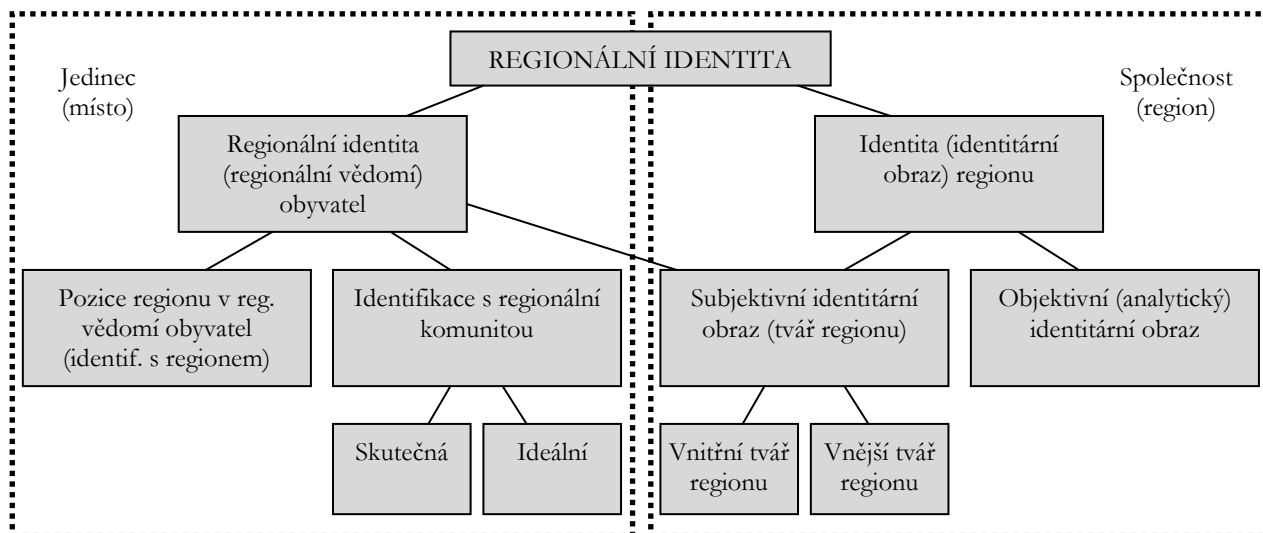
REGIONÁLNÍ IDENTITA

Jedinec (místo)

Společnost (region)

Regionální identita (regionální vědomí) obyvatel

Identita (identitární obraz) regionu

Pozice regionu v reg. vědomí obyvatel (identif. s regionem)

Identifikace s regionální komunitou

Subjektivní identitární obraz (tvář regionu)

Objektivní (analytický) identitární obraz

Skutečná

Ideální

Vnitřní tvář regionu

Vnější tvář regionu